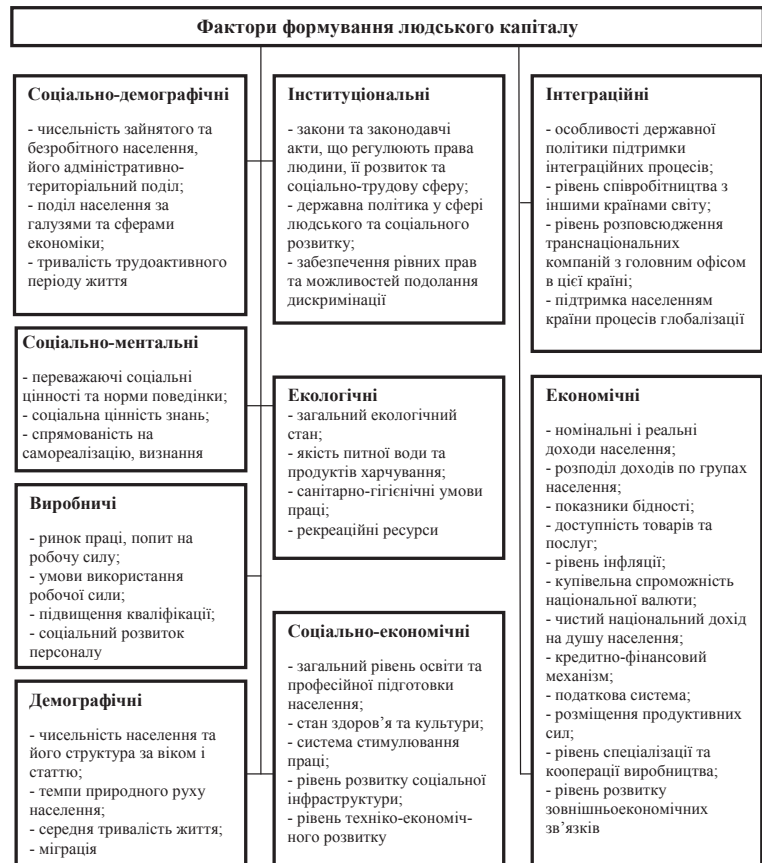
Фактори формування людського капіталу

Соціально-демографічні

- чисельність зайнятого та безробітного населення, його адміністративно-територіальний поділ;
- поділ населення за галузями та сферами економіки;
- тривалість трудоактивного періоду життя

Соціально-ментальні

- переважаючі соціальні цінності та норми поведінки;
- соціальна цінність знань;
- спрямованість на самореалізацію, визнання

Виробничі

- ринок праці, попит на робочу силу;
- умови використання робочої сили;
- підвищення кваліфікації;
- соціальний розвиток персоналу

Демографічні

- чисельність населення та його структура за віком і статтю;
- темпи природного руху населення;
- середня тривалість життя;
- міграція

Інституціональні

- закони та законодавчі акти, що регулюють права людини, її розвиток та соціально-трудову сферу;
- державна політика у сфері людського та соціального розвитку;
- забезпечення рівних прав та можливостей подолання дискримінації

Екологічні
- загальний екологічний стан;
- якість питної води та продуктів харчування;
- санітарно-гігієнічні умови праці;
- рекреаційні ресурси

Соціально-економічні

- загальний рівень освіти та професійної підготовки населення;
- стан здоров'я та культури;
- система стимулювання праці;
- рівень розвитку соціальної інфраструктури;
- рівень техніко-економічного розвитку

Інтеграційні

- особливості державної політики підтримки інтеграційних процесів;
- рівень співробітництва з іншими країнами світу;
- рівень розповсюдження транснаціональних компаній з головним офісом в цієї країні;
- підтримка населенням країни процесів глобалізації

Економічні

- номінальні і реальні доходи населення;
- розподіл доходів по групах населення;
- показники бідності;
- доступність товарів та послуг;
- рівень інфляції;
- купівельна спроможність національної валюти;
- чистий національний дохід на душу населення;
- кредитно-фінансовий механізм;
- податкова система;
- розміщення продуктивних сил;
- рівень спеціалізації та кооперації виробництва;
- рівень розвитку зовнішньоекономічних зв'язків